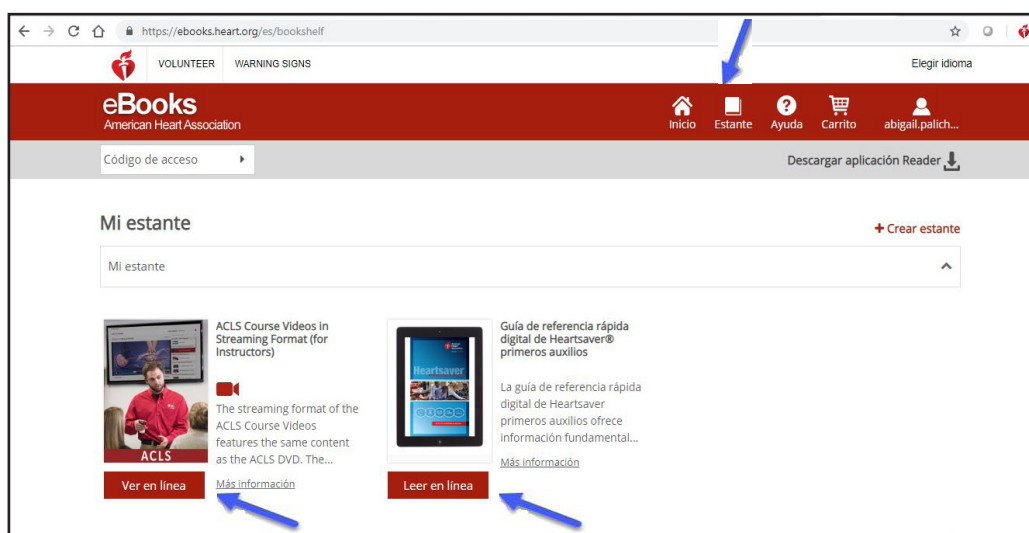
https://ebooks.heart.org/es/bookshelf

VOLUNTEER WARNING SIGNS

Elegir idioma

eBooks
American Heart Association

Inicio Estante Ayuda Carrito abigail.palich...

Código de acceso

Descargar aplicación Reader

Mi estante

+ Crear estante

Mi estante

ACLS

ACLS Course Videos in Streaming Format (for Instructors)

The streaming format of the ACLS Course Videos features the same content as the ACLS DVD. The...

Ver en línea

Más información

Heartsaver

Guía de referencia rápida digital de Heartsaver® primeros auxilios

La guía de referencia rápida digital de Heartsaver primeros auxilios ofrece información fundamental...

Más información

Leer en línea